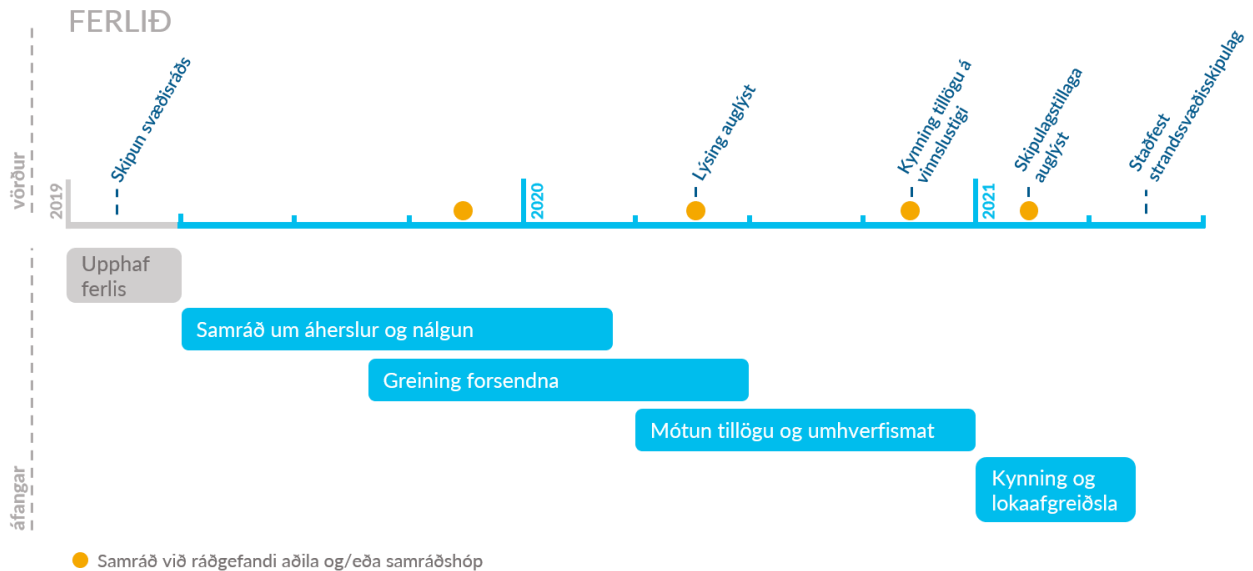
FERLIÐ

vörður

2019

Skipun svæðisráðs

2020

Lýsing auglýst

Kynning tillögu á vinnslustigi

2021

Skipulagstillaga auglýst

Staðfest strandssvæðisskipulag

áfangar

Upphaf ferlis

Samráð um áherslur og nálgun

Greining forsendna

Mótun tillögu og umhverfismat

Kynning og lokaafgreiðsla

Samráð við ráðgefandi aðila og/eða samráðshóp